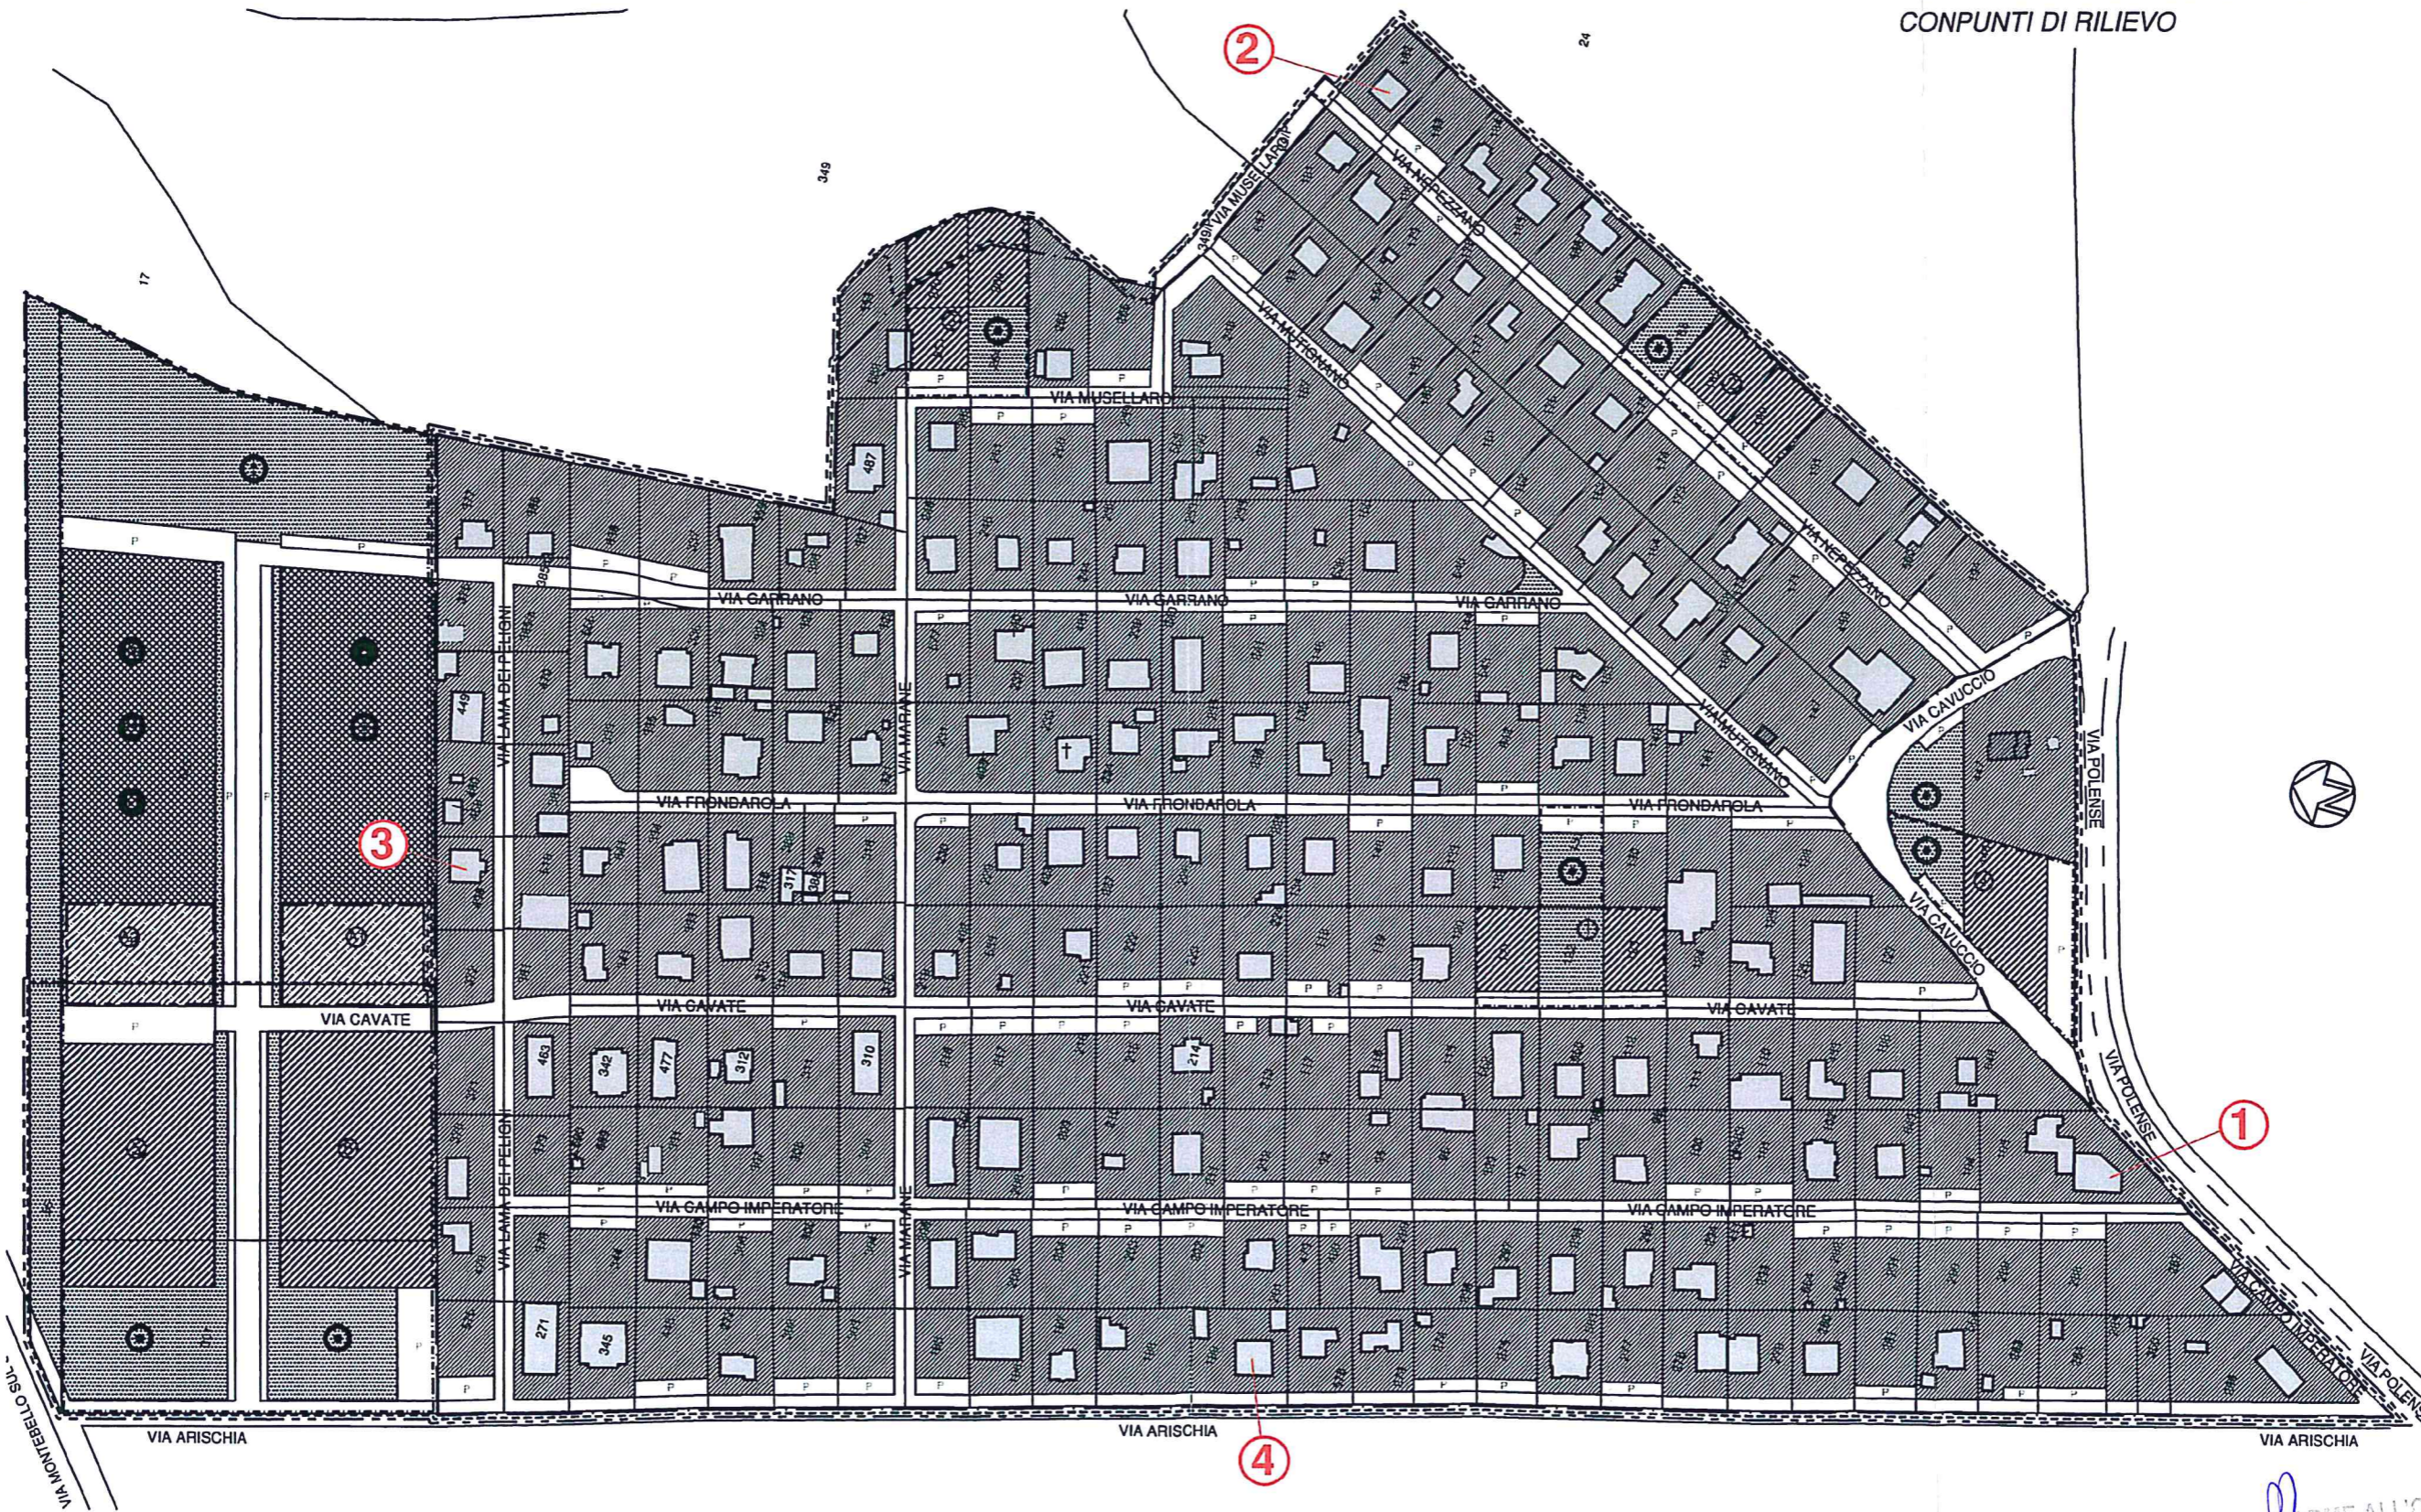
CONPUNTI DI RILIEVO

2

1

3

4

VIA MUSELLARO

VIA NEREZZANO

VIA MUTIGNANO

VIA CARRANO

VIA FRONDAROLA

VIA CAVATE

VIA CAMPO IMPERATORE

VIA ARISCHIA

VIA LAMA DEI PELIGNI

VIA MARANE

VIA CAVUCCIO

VIA POLENSE

VIA MONTEBELLO SUL

349

17

24

487

449

317

310

214

463

342

477

312

271

345